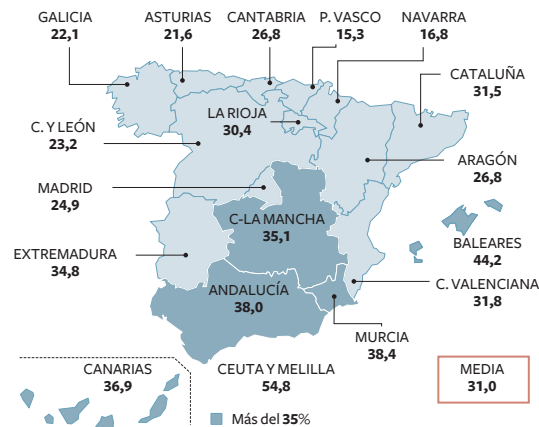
GALICIA
22,1

ASTURIAS
21,6

CANTABRIA
26,8

P. VASCO
15,3

NAVARRA
16,8

CATALUÑA
31,5

LA RIOJA
30,4

C. Y LEÓN
23,2

ARAGÓN
26,8

MADRID
24,9

C-LA MANCHA
35,1

BALEARES
44,2

EXTREMADURA
34,8

ANDALUCÍA
38,0

C. VALENCIANA
31,8

MURCIA
38,4

CANARIAS
36,9

CEUTA Y MELILLA
54,8

MEDIA
31,0

Más del 35%